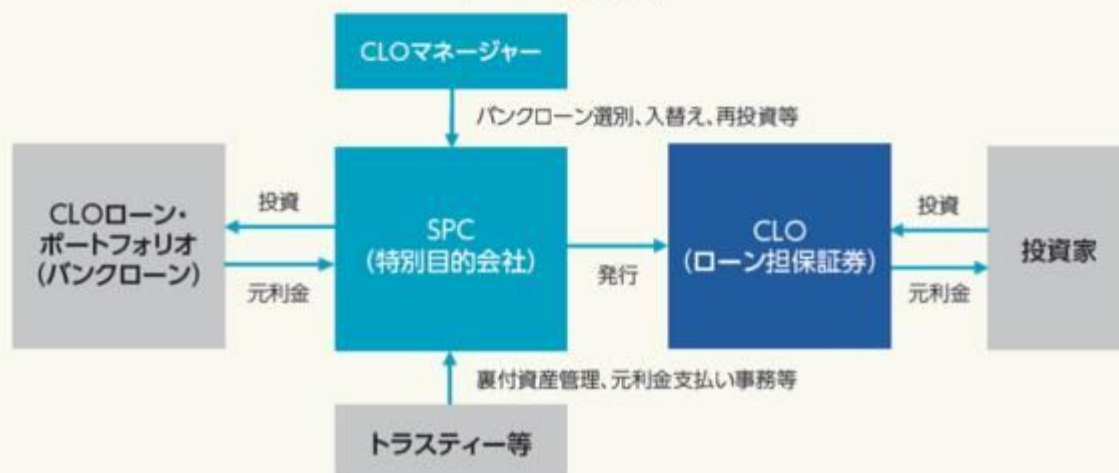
CLOマネージャー

バンクローン選別、入替え、再投資等

CLOローン・ポートフォリオ(バンクローン)

投資

元利金

SPC(特別目的会社)

発行

CLO(ローン担保証券)

投資

元利金

投資家

裏付資産管理、元利金支払い事務等

トラスティー等